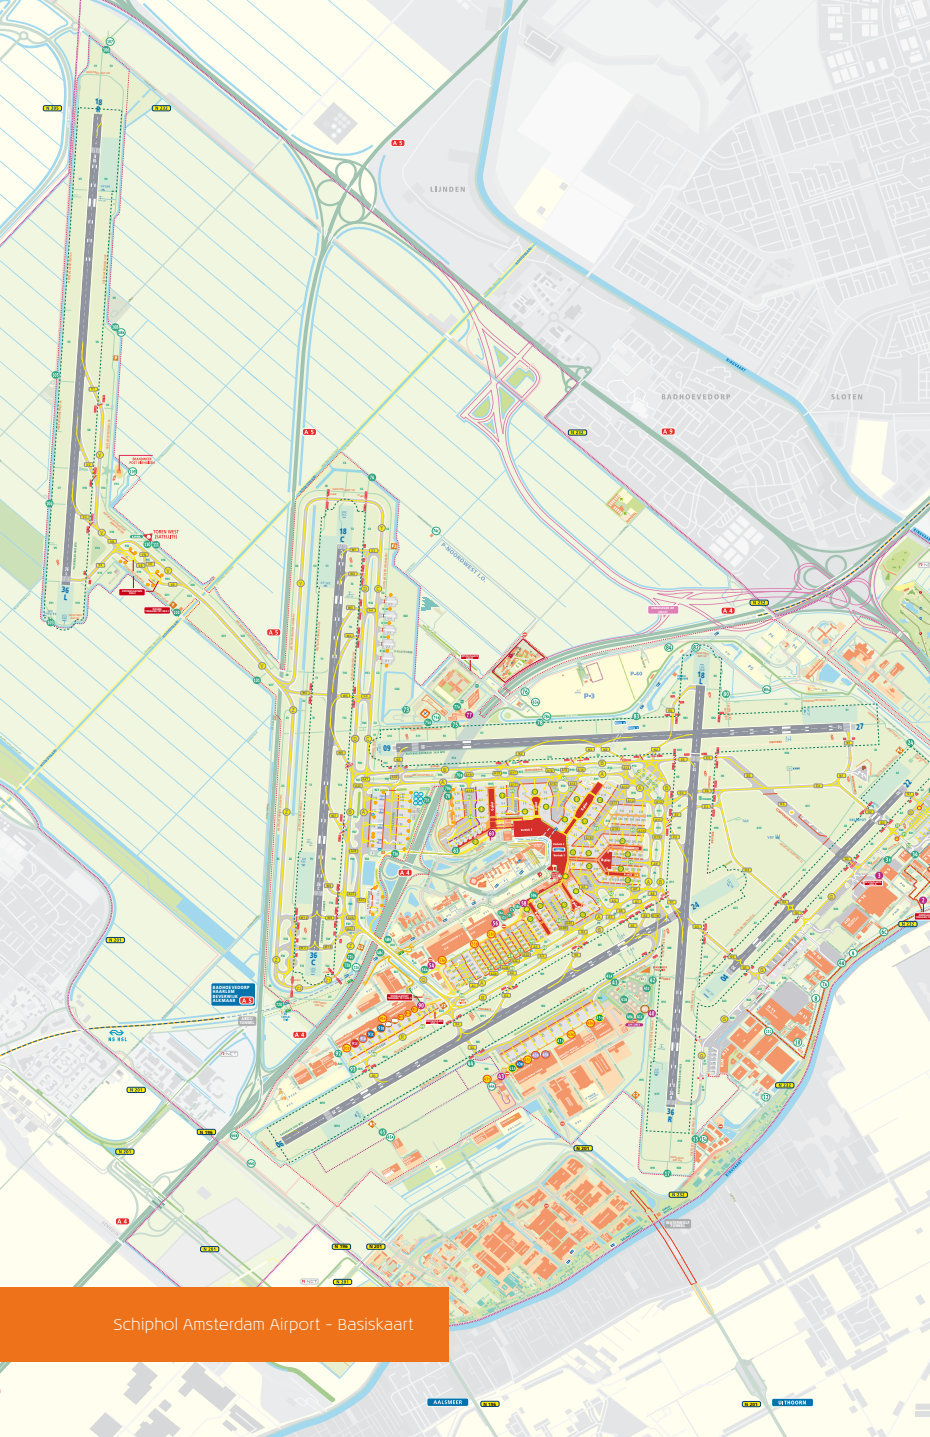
Schiphol Amsterdam Airport – Basiskaart

LIJNDEN

BADHOEVEDORP

SLOTEN

A 5

A 4

A 9

18 L

36 R

18 C

36 C

18 R

36 L

09

27

24

06

TOREN-WEST (SATELLIET)

P-40

P-3

BADHOEVEDORP HAARLEM BEVERWIJK ALKMAAR

NS HSL

AALSMEER

UITHOORN

N 232

N 201

N 196